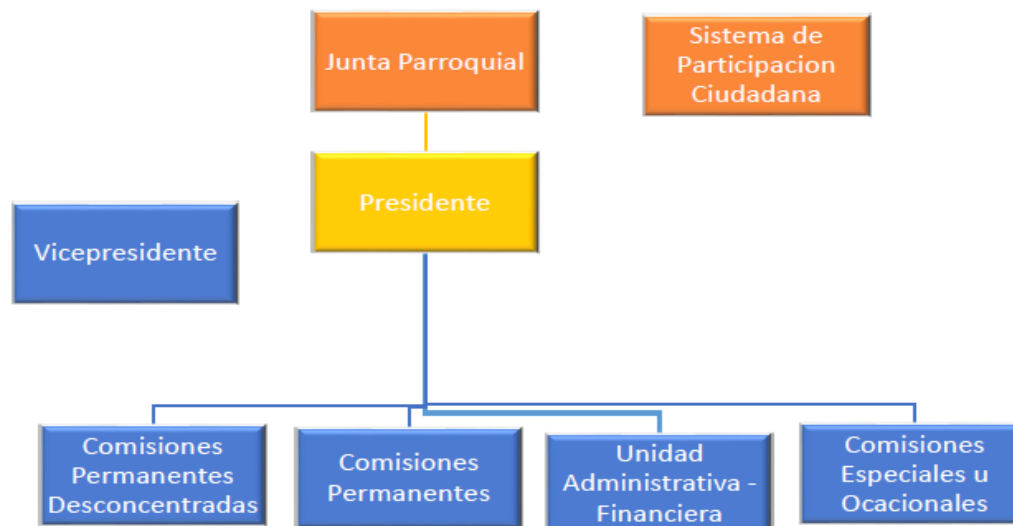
Junta Parroquial

Sistema de Participacion Ciudadana

Presidente

Vicepresidente

Comisiones Permanentes Desconcentradas

Comisiones Permanentes

Unidad Administrativa - Financiera

Comisiones Especiales u Ocacionales